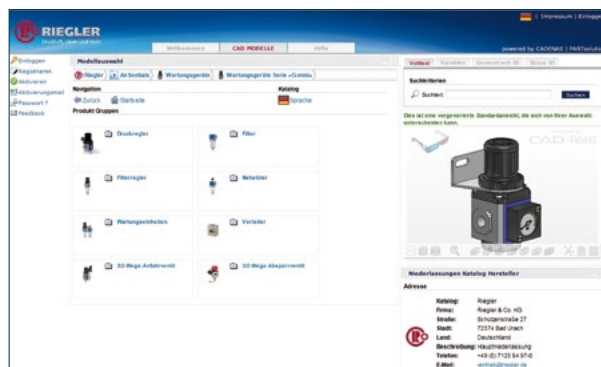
RIEGLER

| Impressum | Einloggen

Willkommen | CAD MODELLE | Hilfe

powered by CADENAS | PARTsolutions

Einloggen
Registrieren
Aktivieren
Aktivierungsmail
Passwort ?
Feedback

Modellauswahl

Riegler | Alle Details | Wartungsgeräte | Wartungsgeräte Serie »Combi«

Navigation
Zurück | Startseite

Katalog
Sprache

Produkt Gruppen

Druckregler
Filter
Filterregler
Nebelöler
Wartungseinheiten
Verteiler
3/2-Wege-Anfahrventil
3/2-Wege-Absperrventil

Vollbild | Variation | Geometrie 3D | Stern 3D

Suchkriterien

Suchtext: | Suchen

Dies ist eine vorgenerierte Standardansicht, die sich von Ihrer Auswahl unterscheiden kann.

Niederlassungen Katalog Hersteller

Adresse

| | |
|---|---|
| Katalog: | Riegler |
| Firma: | Riegler & Co. KG |
| Straße: | Schlossstraße 27 |
| Stadt: | 72574 Bad Urach |
| Land: | Deutschland |
| Beschreibung: | Hauptniederlassung |
| Telefon: | +49 (0) 7125 94 97-0 |
| E-Mail: | vertrieb@riegler.de |